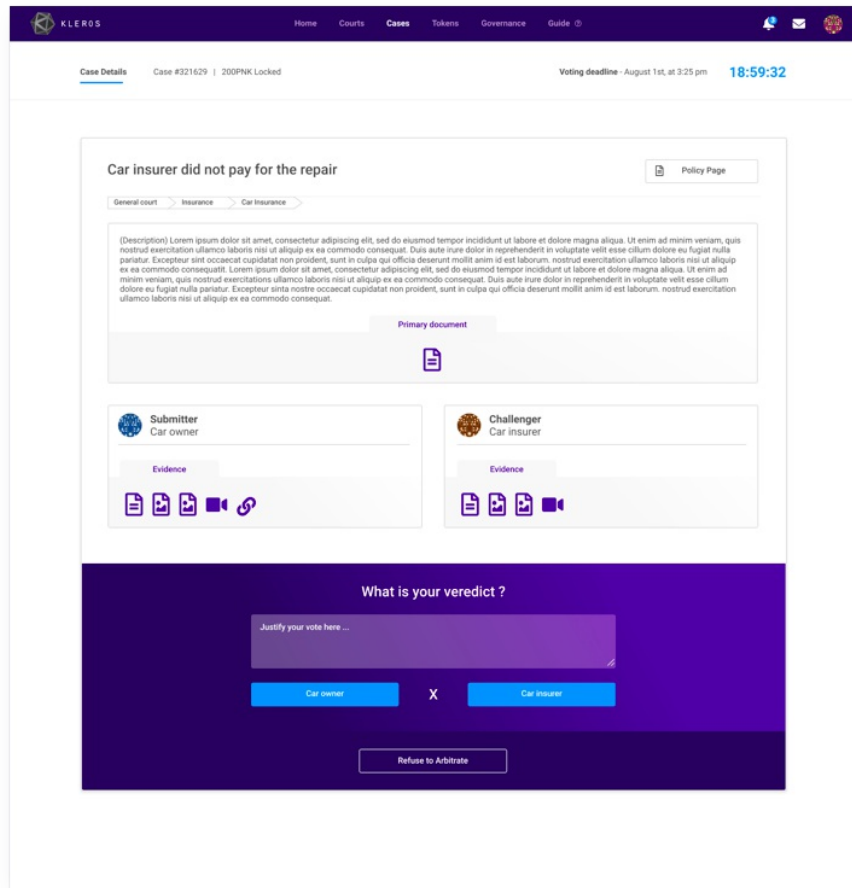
KLEROS

Home Courts Cases Tokens Governance Guide

Case Details Case #321629 | 200PNK Locked

Voting deadline - August 1st, at 3:25 pm 18:59:32

Car insurer did not pay for the repair

Policy Page

General court Insurance Car Insurance

(Description) Lorem ipsum dolor sit amet, consectetur adipiscing elit, sed do eiusmod tempor incididunt ut labore et dolore magna aliqua. Ut enim ad minim veniam, quis nostrud exercitation ullamco laboris nisi ut aliquip ex ea commodo consequat. Duis aute irure dolor in reprehenderit in voluptate velit esse cillum dolore eu fugiat nulla pariatur. Excepteur sint occaecat cupidatat non proident, sunt in culpa qui officia deserunt mollit anim id est laborum. nostrud exercitation ullamco laboris nisi ut aliquip ex ea commodo consequatt. Lorem ipsum dolor sit amet, consectetur adipiscing elit, sed do eiusmod tempor incididunt ut labore et dolore magna aliqua. Ut enim ad minim veniam, quis nostrud exercitations ullamco laboris nisi ut aliquip ex ea commodo consequat. Duis aute irure dolor in reprehenderit in voluptate velit esse cillum dolore eu fugiat nulla pariatur. Excepteur sinta nostre occaecat cupidatat non proident, sunt in culpa qui officia deserunt mollit anim id est laborum. nostrud exercitation ullamco laboris nisi ut aliquip ex ea commodo consequat.

Primary document

Submitter
Car owner

Evidence

Challenger
Car insurer

Evidence

What is your veredict ?

Justify your vote here ...

Car owner X Car insurer

Refuse to Arbitrate